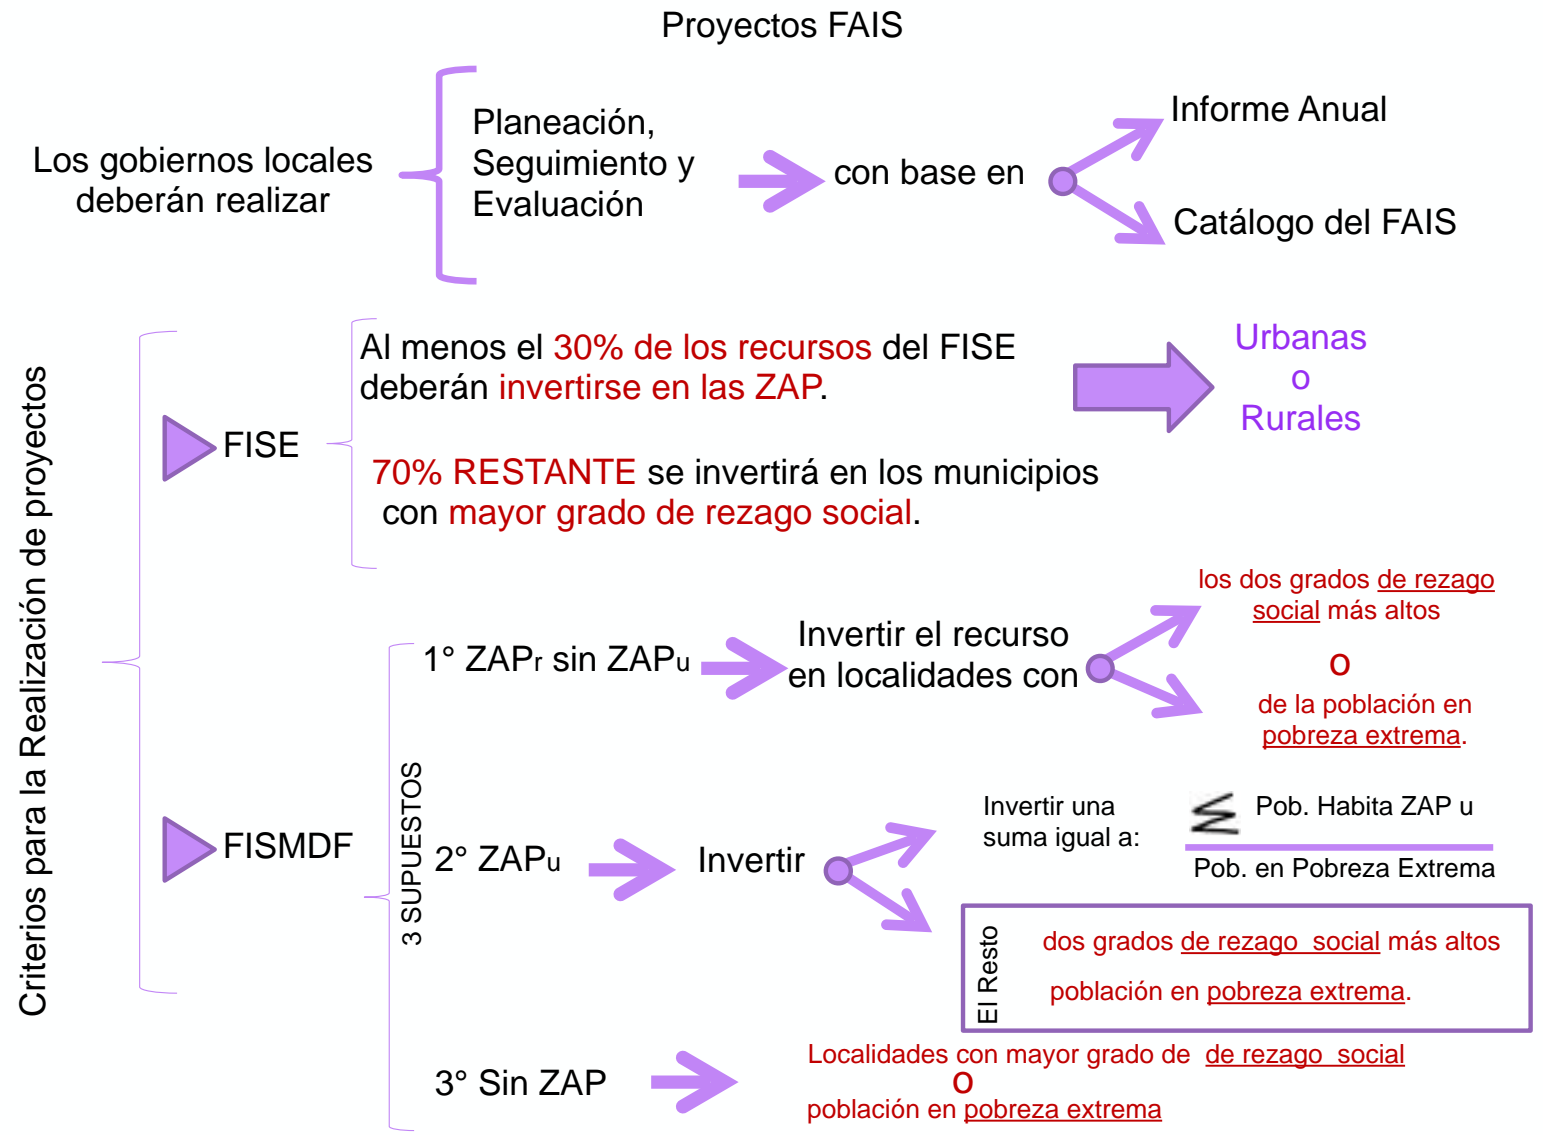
Proyectos FAIS

Los gobiernos locales deberán realizar

Planeación, Seguimiento y Evaluación

con base en

Informe Anual

Catálogo del FAIS

Criterios para la Realización de proyectos

FISE

Al menos el 30% de los recursos del FISE deberán invertirse en las ZAP.

Urbanas
o
Rurales

70% RESTANTE se invertirá en los municipios con mayor grado de rezago social.

FISMDF

3 SUPUESTOS

1° ZAP$_r$ sin ZAP$_u$

Invertir el recurso en localidades con

los dos grados de rezago social más altos

o

de la población en pobreza extrema.

2° ZAP$_u$

Invertir

Invertir una suma igual a:

$\lesssim$ $\frac{\text{Pob. Habita ZAP u}}{\text{Pob. en Pobreza Extrema}}$

El Resto

dos grados de rezago social más altos

población en pobreza extrema.

3° Sin ZAP

Localidades con mayor grado de de rezago social
o
población en pobreza extrema